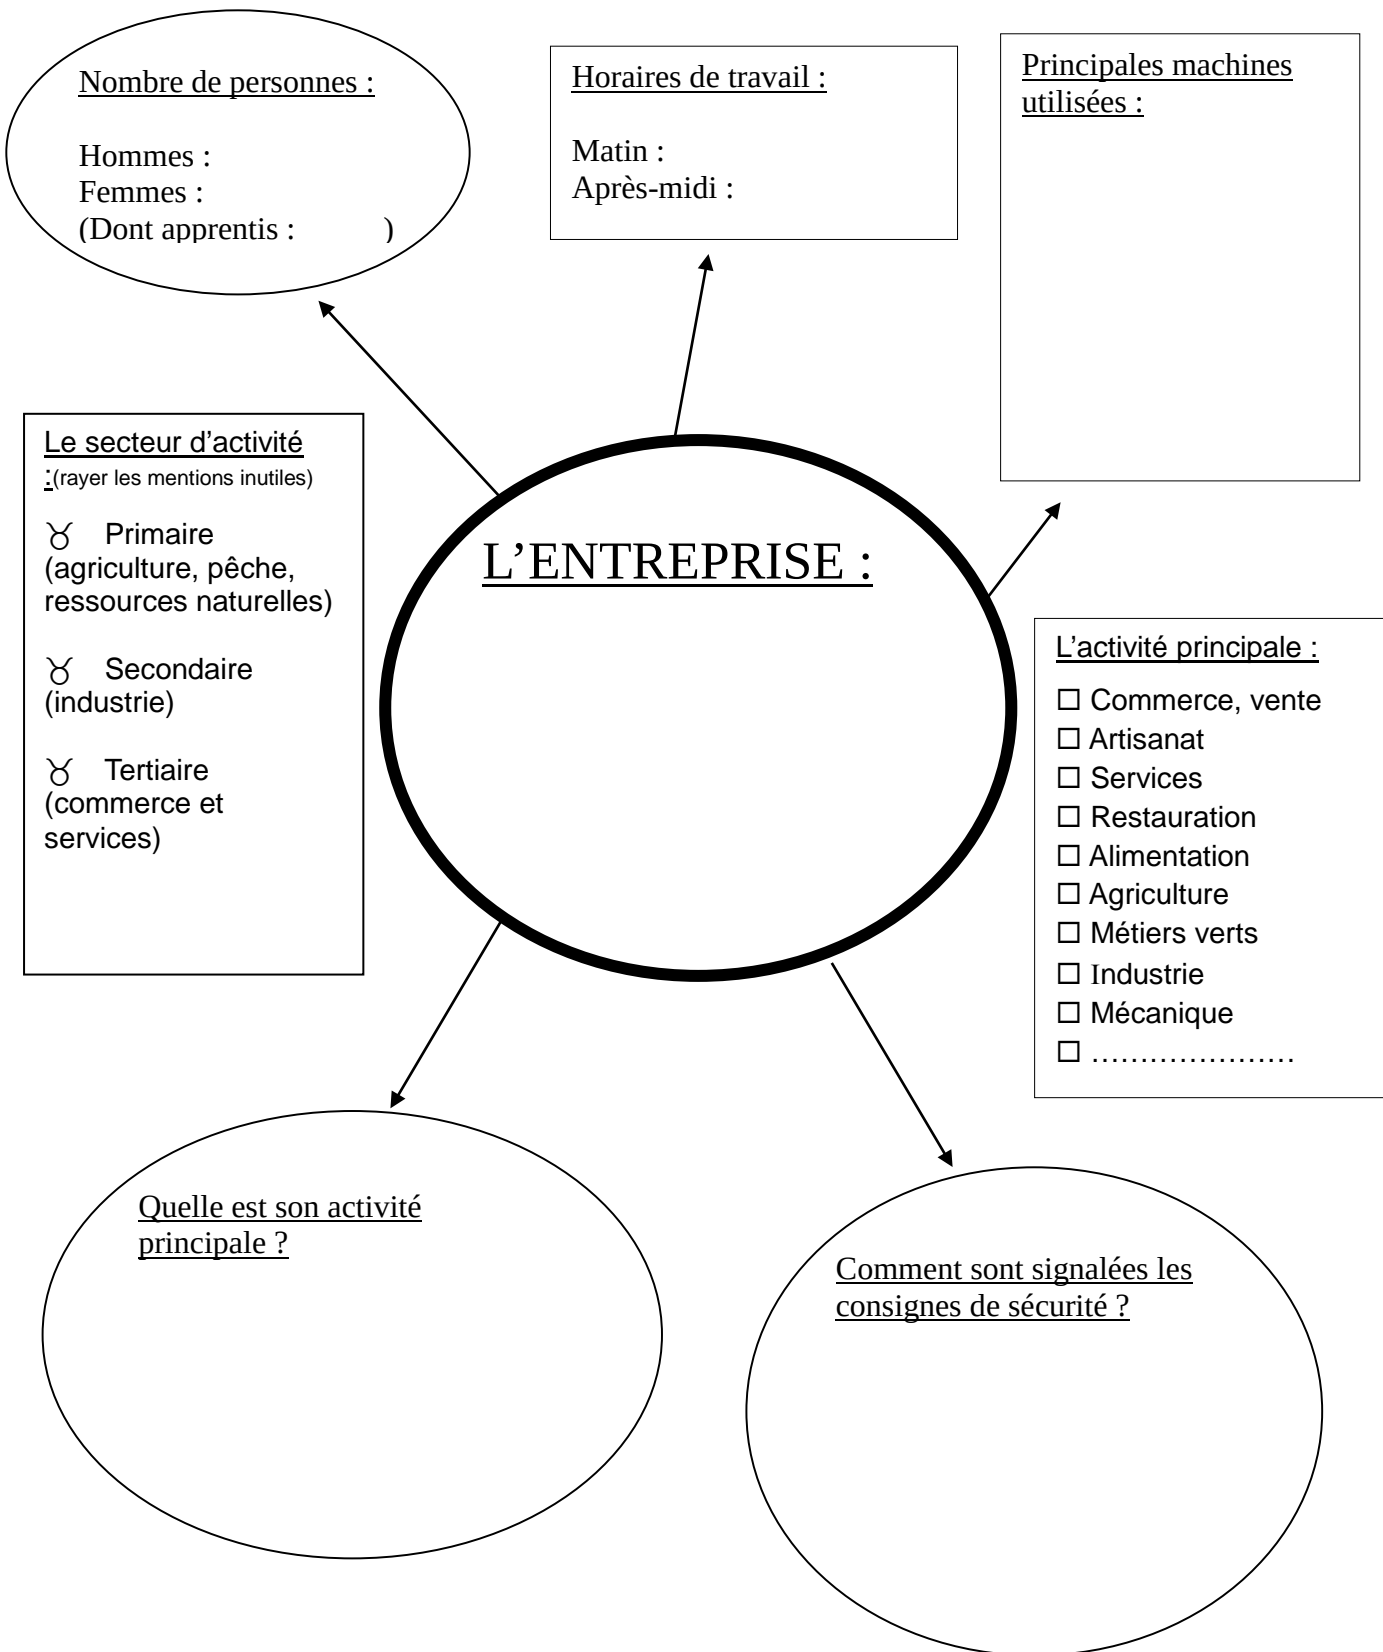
Nombre de personnes :

Hommes :
Femmes :
(Dont apprentis : )

Horaires de travail :

Matin :
Après-midi :

Principales machines utilisées :

Le secteur d'activité :(rayer les mentions inutiles)

♉ Primaire (agriculture, pêche, ressources naturelles)

♉ Secondaire (industrie)

♉ Tertiaire (commerce et services)

L'ENTREPRISE :

L'activité principale :

☐ Commerce, vente
☐ Artisanat
☐ Services
☐ Restauration
☐ Alimentation
☐ Agriculture
☐ Métiers verts
☐ Industrie
☐ Mécanique
☐ …………………

Quelle est son activité principale ?

Comment sont signalées les consignes de sécurité ?